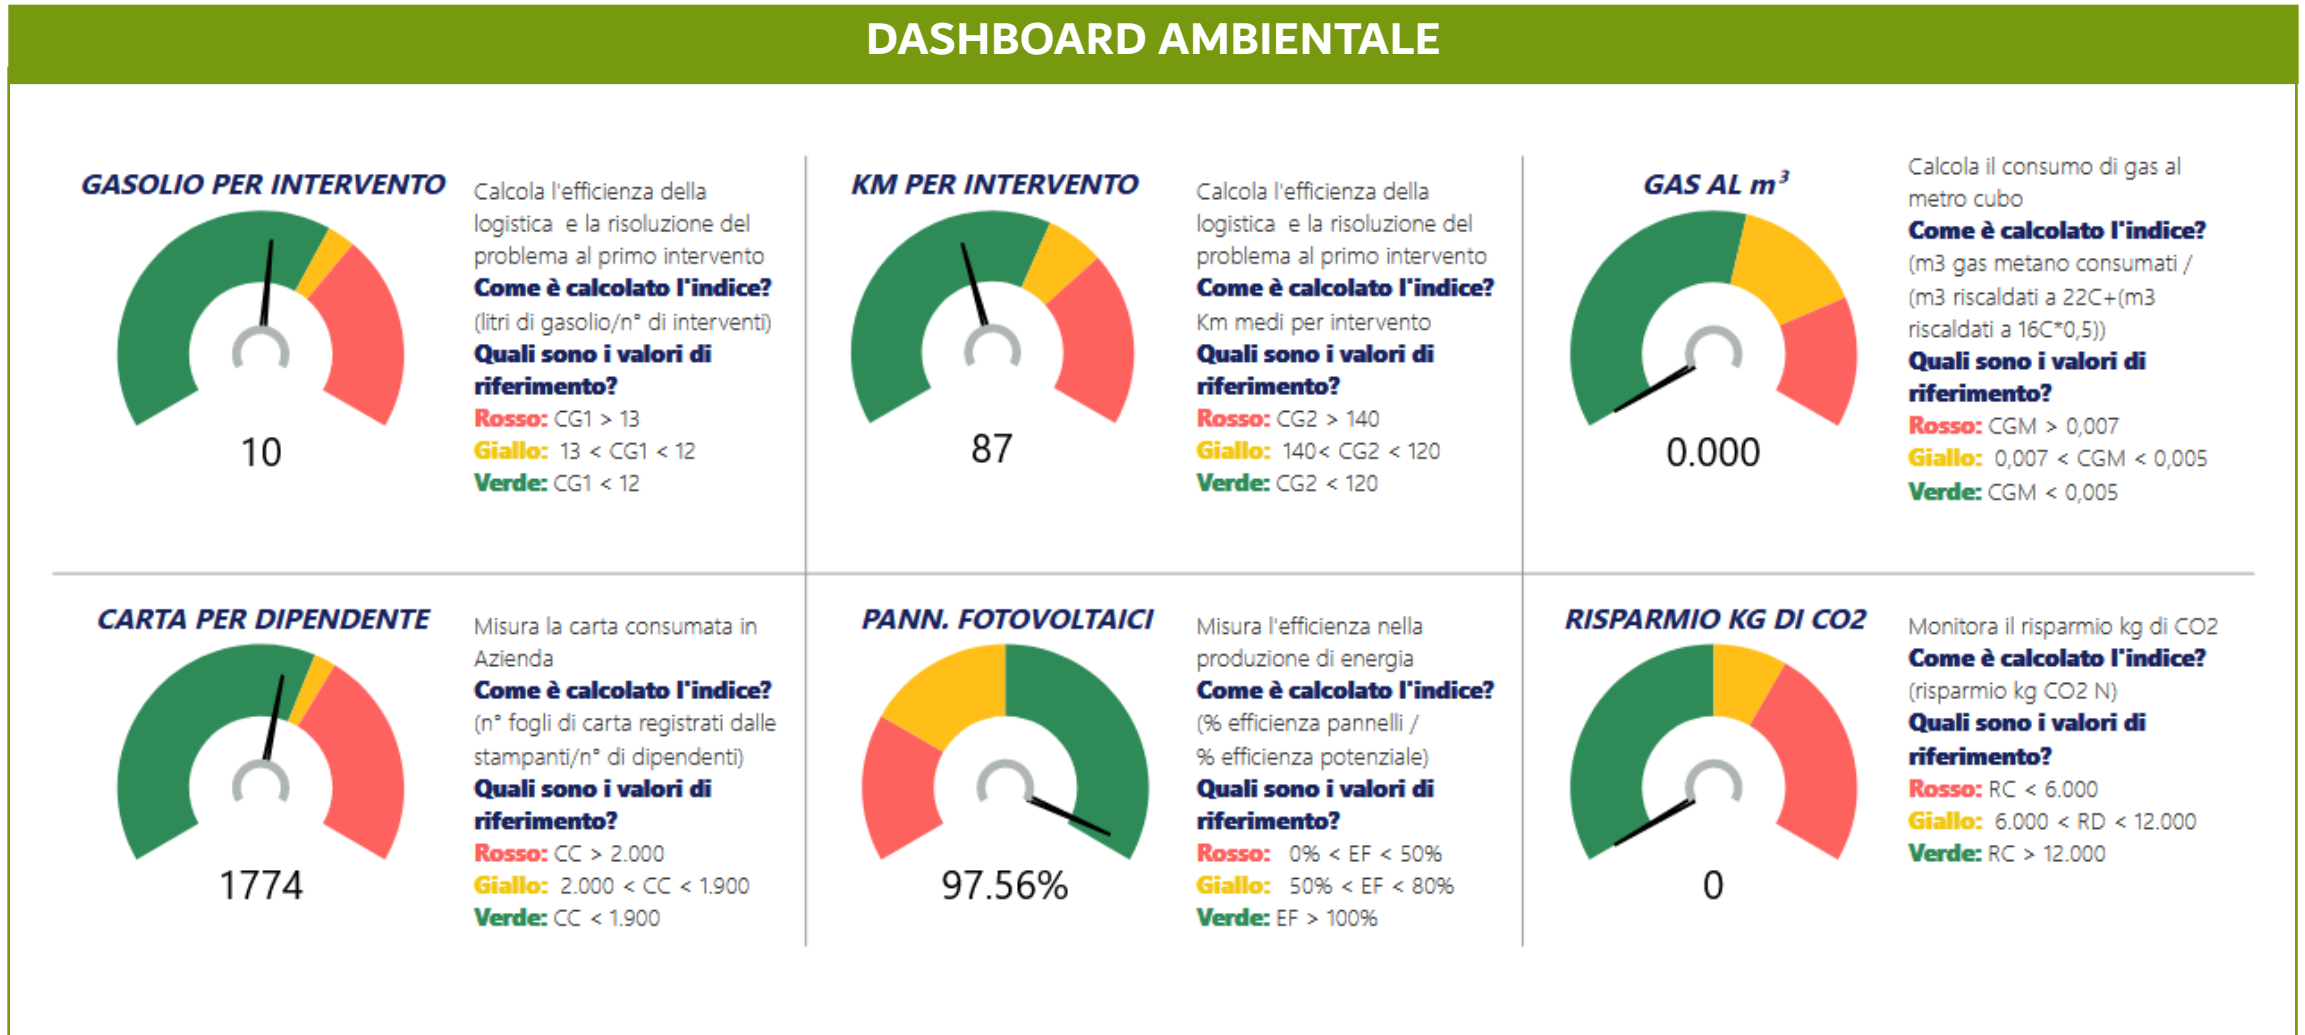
DASHBOARD AMBIENTALE

GASOLIO PER INTERVENTO

10

Calcola l'efficienza della logistica e la risoluzione del problema al primo intervento
Come è calcolato l'indice?
(litri di gasolio/n° di interventi)
Quali sono i valori di riferimento?
Rosso: CG1 > 13
Giallo: 13 < CG1 < 12
Verde: CG1 < 12

KM PER INTERVENTO

87

Calcola l'efficienza della logistica e la risoluzione del problema al primo intervento
Come è calcolato l'indice?
Km medi per intervento
Quali sono i valori di riferimento?
Rosso: CG2 > 140
Giallo: 140< CG2 < 120
Verde: CG2 < 120

GAS AL $m^3$

0.000

Calcola il consumo di gas al metro cubo
Come è calcolato l'indice?
(m3 gas metano consumati / (m3 riscaldati a 22C+(m3 riscaldati a 16C*0,5))
Quali sono i valori di riferimento?
Rosso: CGM > 0,007
Giallo: 0,007 < CGM < 0,005
Verde: CGM < 0,005

CARTA PER DIPENDENTE

1774

Misura la carta consumata in Azienda
Come è calcolato l'indice?
(n° fogli di carta registrati dalle stampanti/n° di dipendenti)
Quali sono i valori di riferimento?
Rosso: CC > 2.000
Giallo: 2.000 < CC < 1.900
Verde: CC < 1.900

PANN. FOTOVOLTAICI

97.56%

Misura l'efficienza nella produzione di energia
Come è calcolato l'indice?
(% efficienza pannelli / % efficienza potenziale)
Quali sono i valori di riferimento?
Rosso: 0% < EF < 50%
Giallo: 50% < EF < 80%
Verde: EF > 100%

RISPARMIO KG DI CO2

0

Monitora il risparmio kg di CO2
Come è calcolato l'indice?
(risparmio kg CO2 N)
Quali sono i valori di riferimento?
Rosso: RC < 6.000
Giallo: 6.000 < RD < 12.000
Verde: RC > 12.000